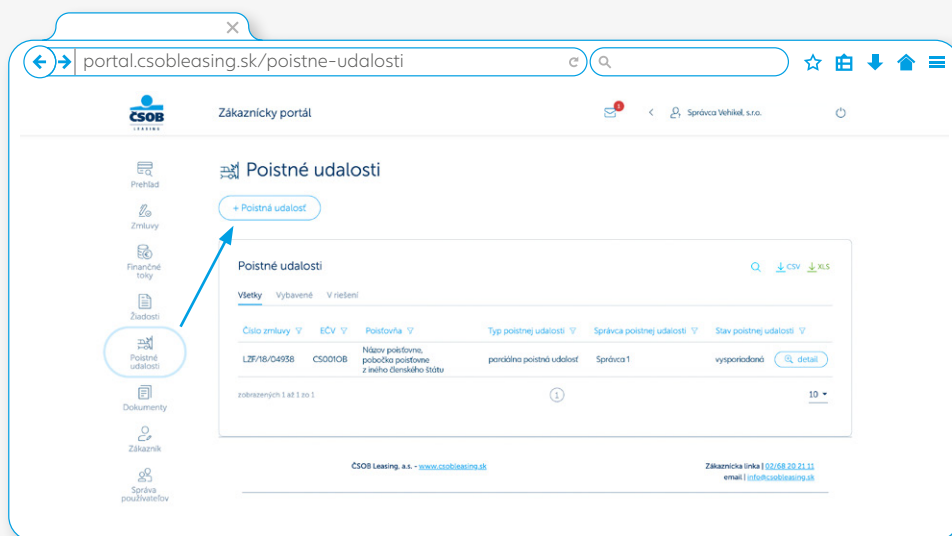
portal.csobleasing.sk/poistne-udalosti

ČSOB LEASING

Zákaznícky portál

1

Správca Vehikel, s.r.o.

Prehľad

Zmluvy

Finančné toky

Žiadosti

Poistné udalosti

Dokumenty

Zákazník

Správa používateľov

Poistné udalosti

+ Poistná udalosť

Poistné udalosti

CSV XLS

Všetky Vybavené V riešení

| Číslo zmluvy | EČV | Poisťovňa | Typ poistnej udalosti | Správca poistnej udalosti | Stav poistnej udalosti | |
|---|---|---|---|---|---|---|
| LZF/18/04938 | CS001OB | Názov poisťovne, pobočka poisťovne z iného členského štátu | parciálna poistná udalosť | Správca 1 | vysporiadaná | detail |

zobrazených 1 až 1 zo 1

1

10

ČSOB Leasing, a.s. - www.csobleasing.sk

Zákaznícka linka | 02/68 20 21 11
email | info@csobleasing.sk